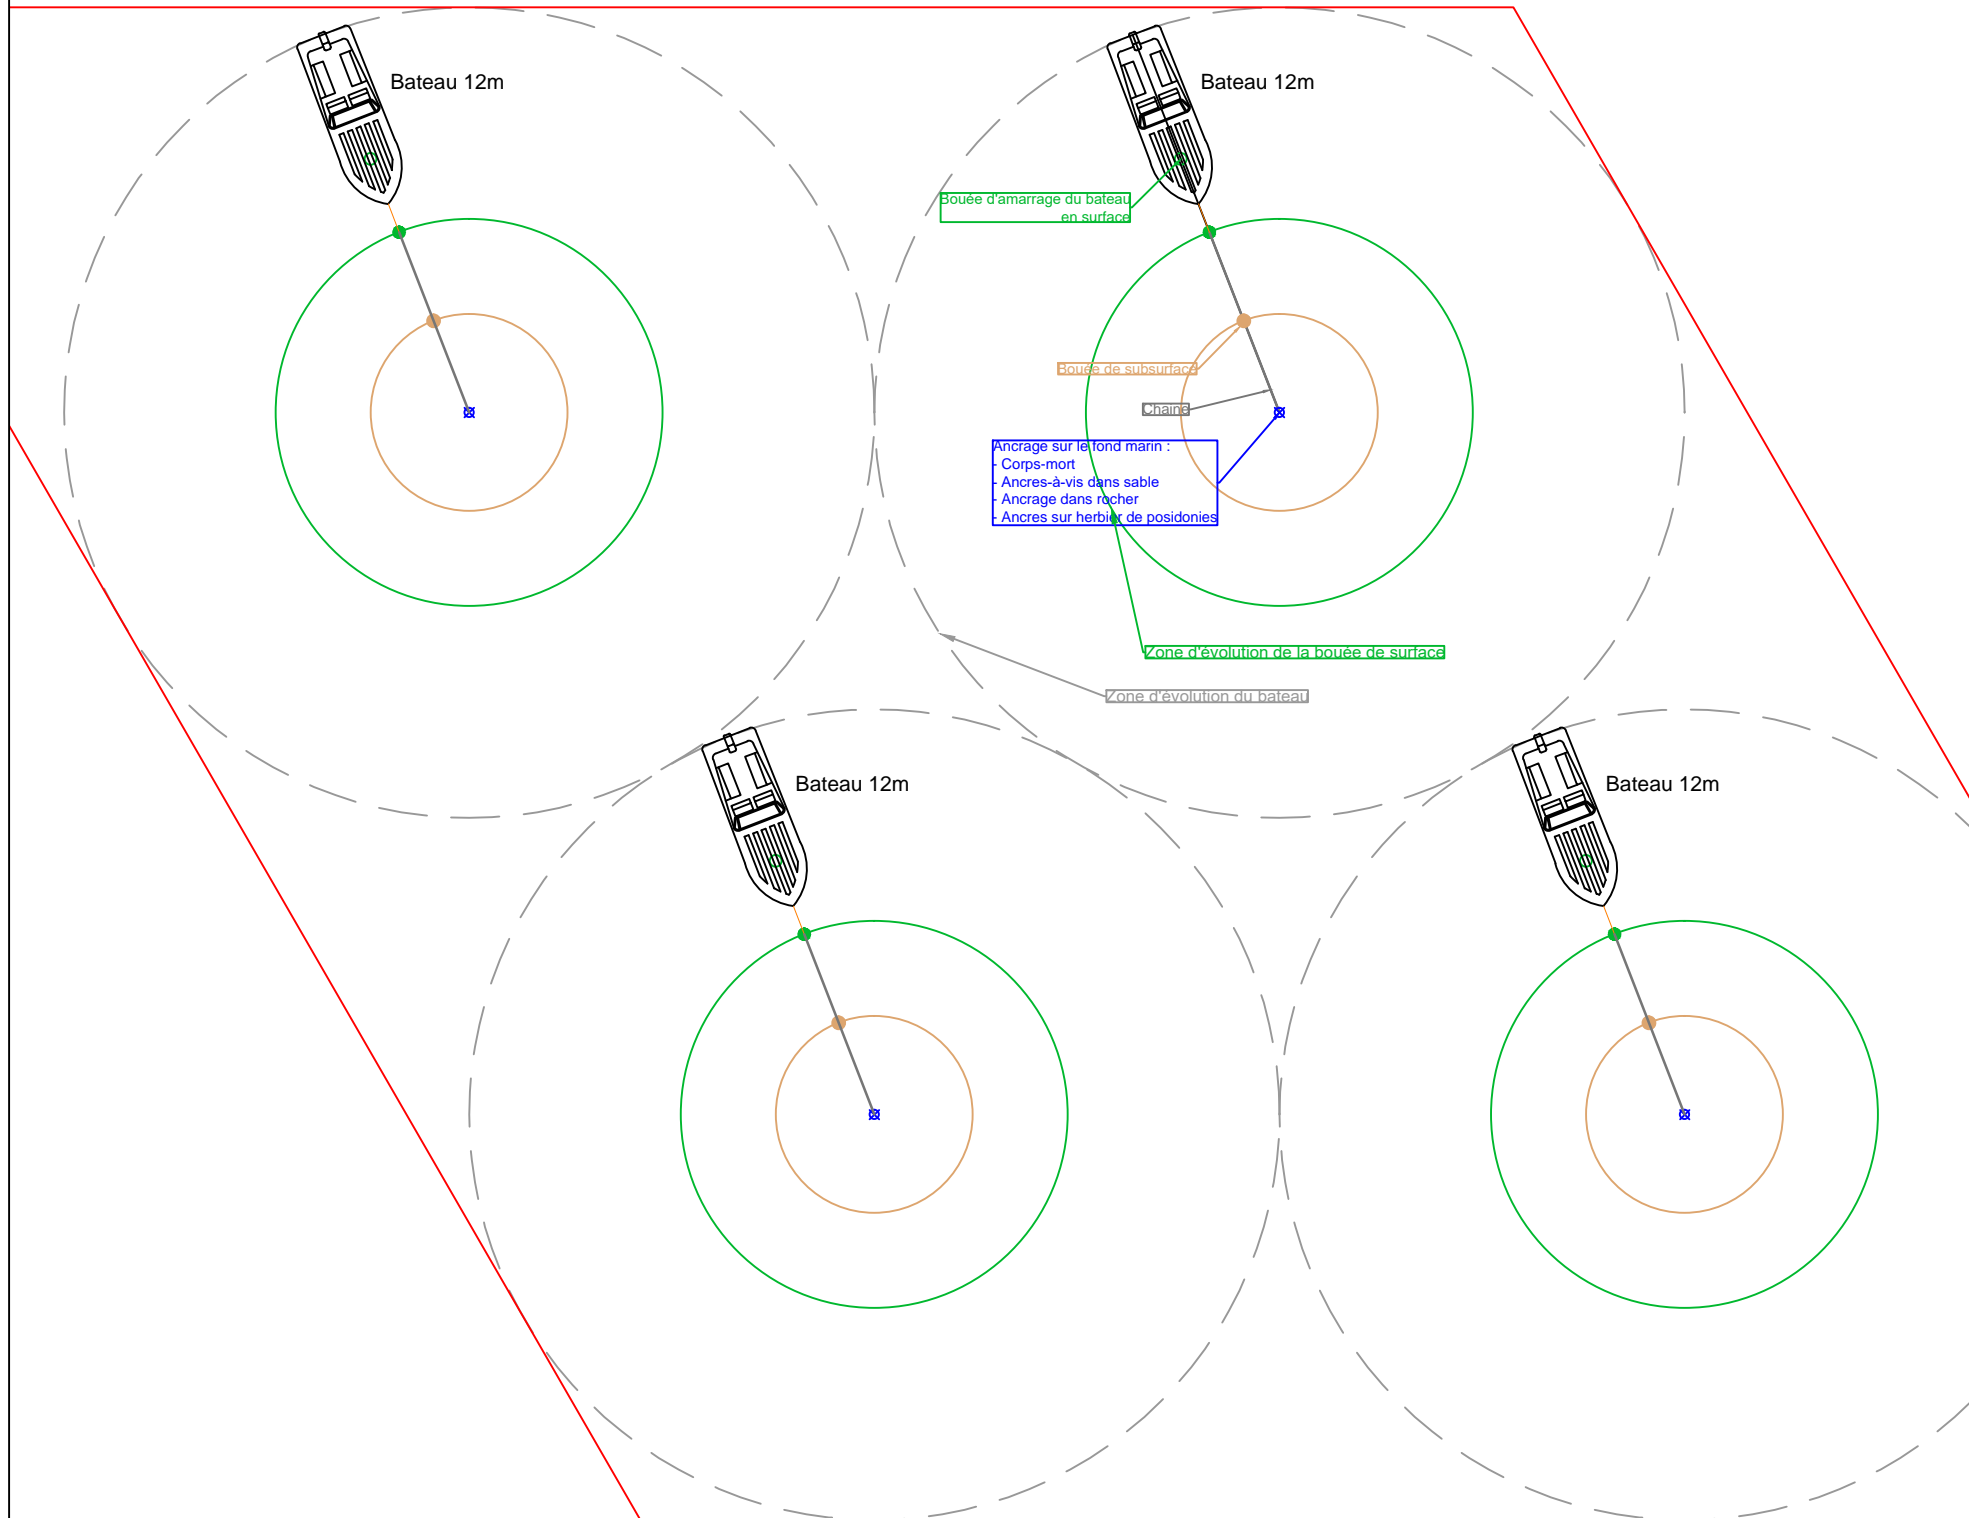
Bateau 12m

Bateau 12m

Bouée d'amarrage du bateau en surface

Bouée de subsurface

Chaîne

Ancrage sur le fond marin :
- Corps-mort
- Ancres-à-vis dans sable
- Ancrage dans rocher
- Ancres sur herbier de posidonies

Zone d'évolution de la bouée de surface

Zone d'évolution du bateau

Bateau 12m

Bateau 12m